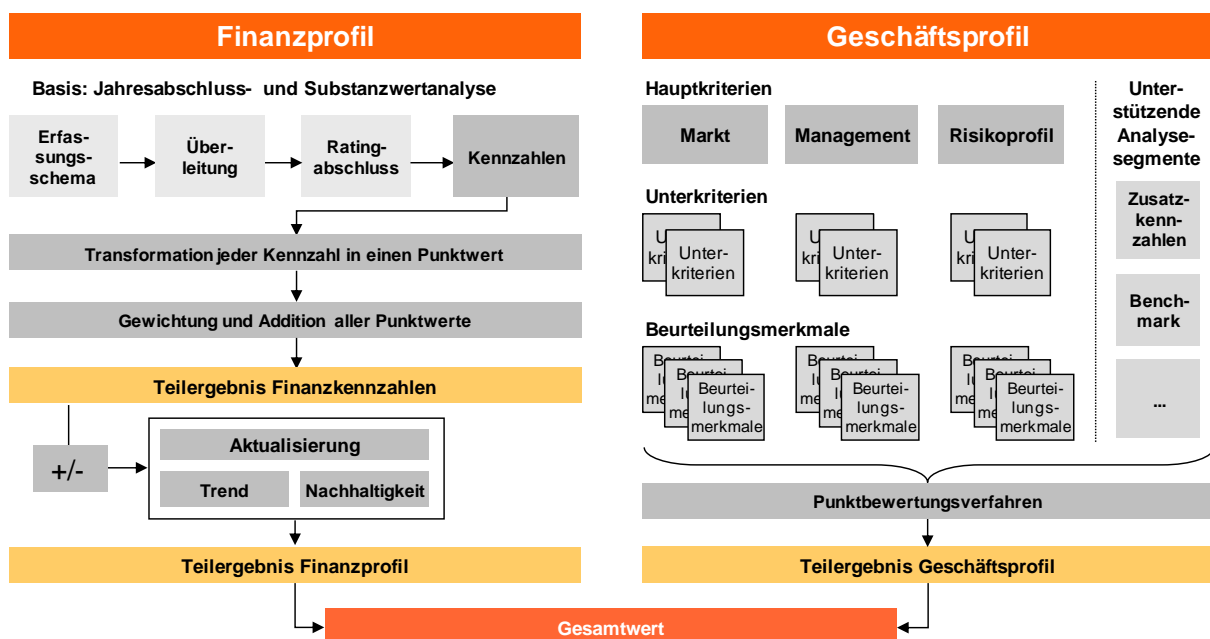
Finanzprofil

Basis: Jahresabschluss- und Substanzwertanalyse

Erfassungsschema

Überleitung

Ratingabschluss

Kennzahlen

Transformation jeder Kennzahl in einen Punktwert

Gewichtung und Addition aller Punktwerte

Teilergebnis Finanzkennzahlen

+/-

Aktualisierung

Trend

Nachhaltigkeit

Teilergebnis Finanzprofil

Geschäftsprofil

Hauptkriterien

Markt

Management

Risikoprofil

Unterstützende Analysesegmente

Unterkriterien

Unterkriterien

Unterkriterien

Unterkriterien

Zusatzkennzahlen

Benchmark

Beurteilungsmerkmale

Beurteilungsmerkmale

Beurteilungsmerkmale

Beurteilungsmerkmale

...

Punktbewertungsverfahren

Teilergebnis Geschäftsprofil

Gesamtwert